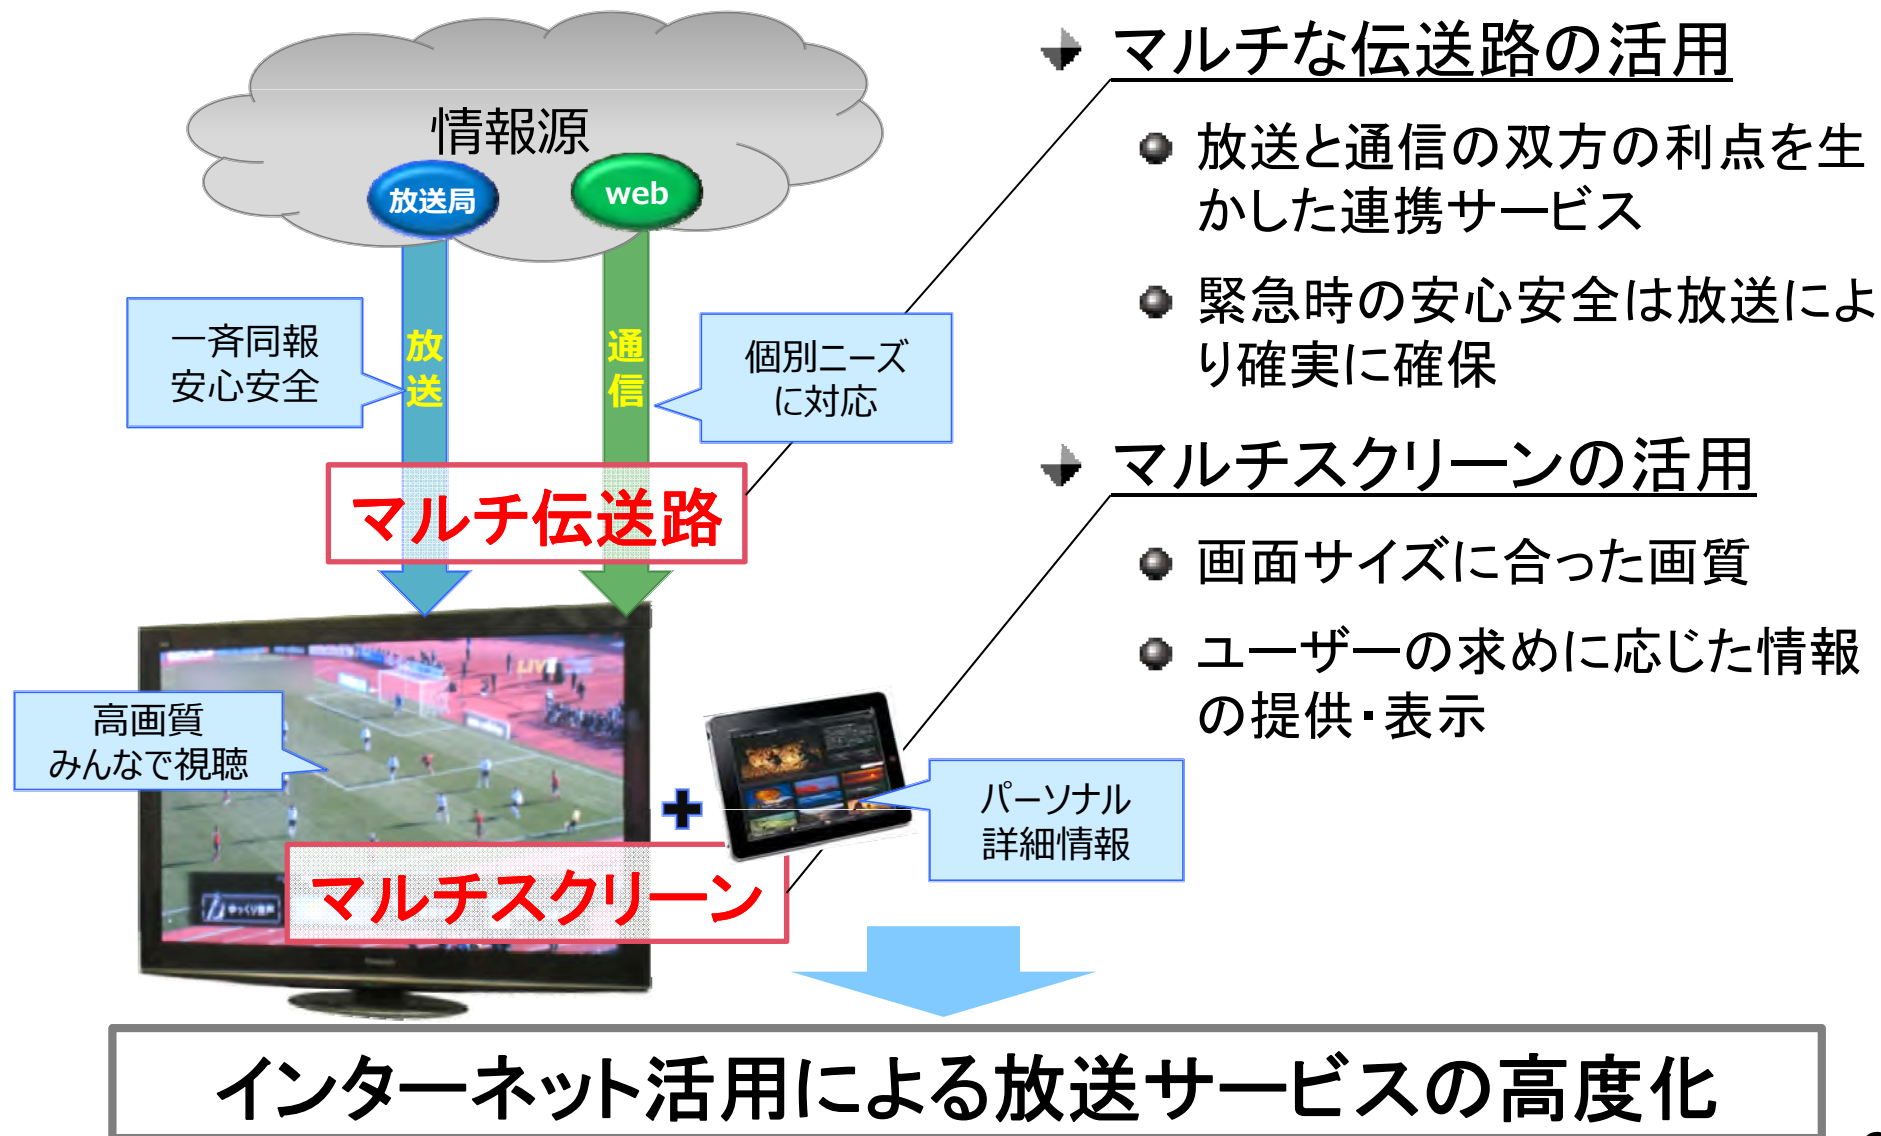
情報源

放送局

web

一斉同報
安心安全

放送

通信

個別ニーズ
に対応

マルチ伝送路

高画質
みんなで視聴

+

パーソナル
詳細情報

マルチスクリーン

マルチな伝送路の活用

放送と通信の双方の利点を生かした連携サービス

緊急時の安心安全は放送により確実に確保

マルチスクリーンの活用

画面サイズに合った画質

ユーザーの求めに応じた情報の提供・表示

インターネット活用による放送サービスの高度化